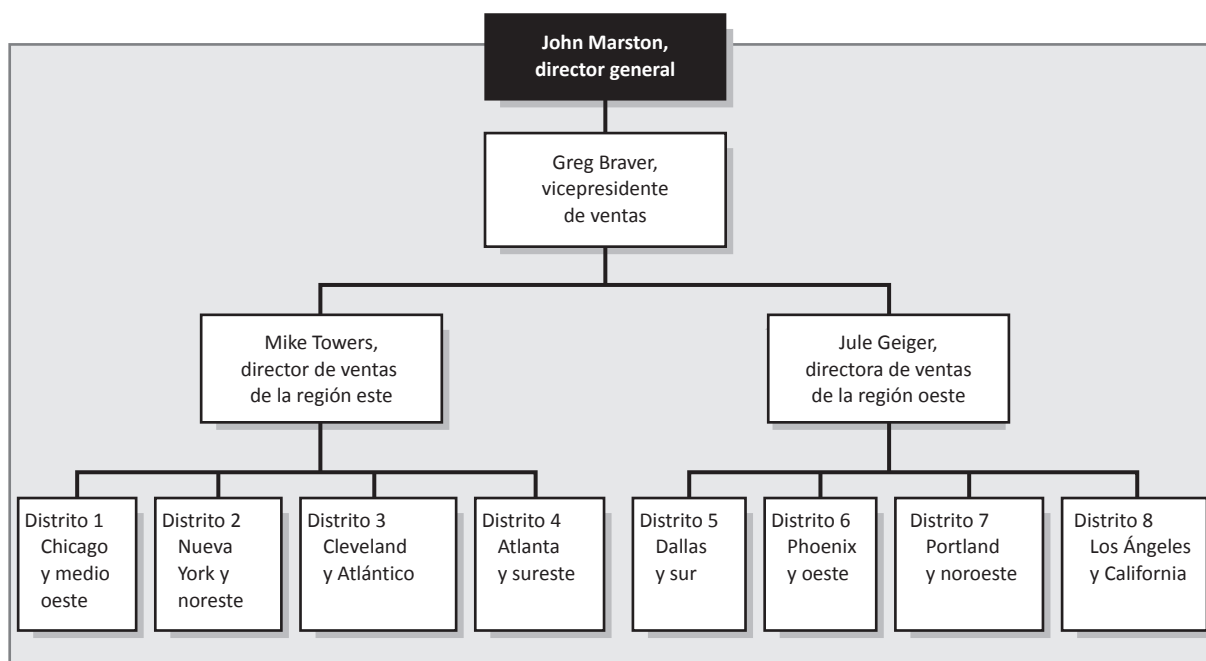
John Marston, director general

Greg Braver, vicepresidente de ventas

Mike Towers, director de ventas de la región este

Jule Geiger, directora de ventas de la región oeste

Distrito 1 Chicago y medio oeste

Distrito 2 Nueva York y noreste

Distrito 3 Cleveland y Atlántico

Distrito 4 Atlanta y sureste

Distrito 5 Dallas y sur

Distrito 6 Phoenix y oeste

Distrito 7 Portland y noroeste

Distrito 8 Los Ángeles y California